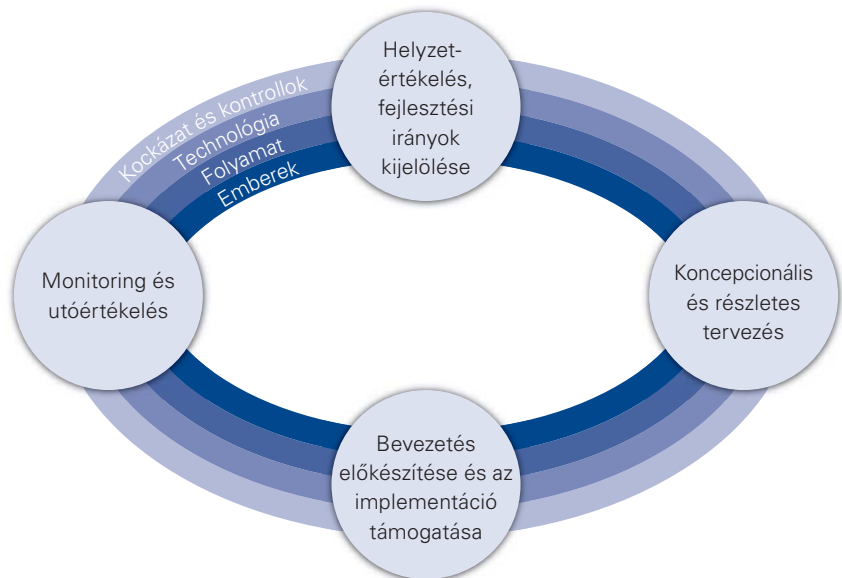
Kockázat és kontrollok
Technológia
Folyamat
Emberek

Helyzetértékelés, fejlesztési irányok kijelölése

Koncepcionális és részletes tervezés

Bevezetés előkészítése és az implementáció támogatása

Monitoring és utóértékelés